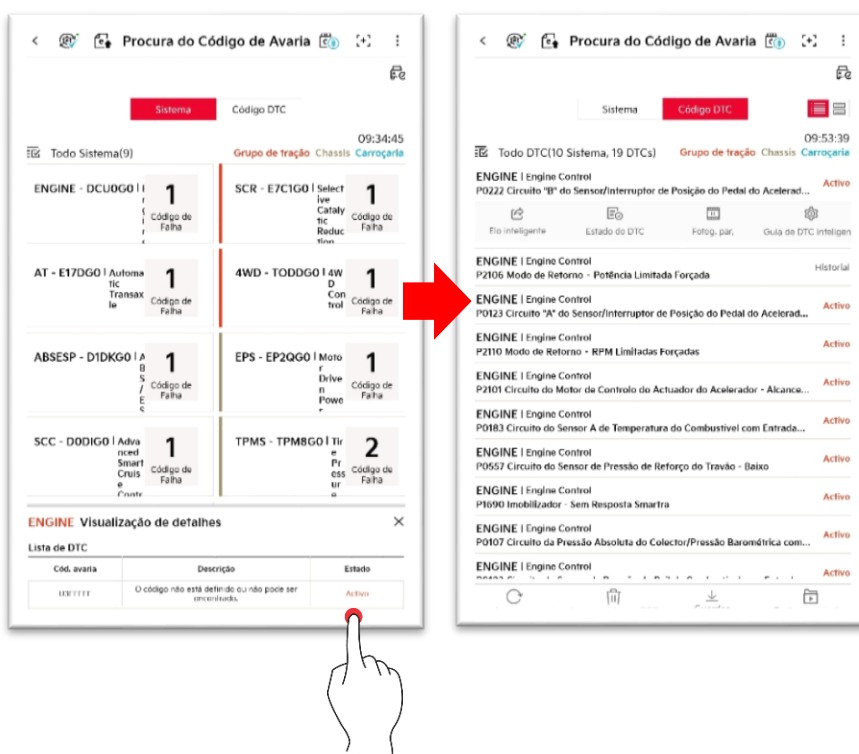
Procura do Código de Avaria

Sistema | Código DTC

09:34:45

Todo Sistema(9) Grupo de tração Chassis Carroçaria

ENGINE - DCU0G0 | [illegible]
1
Código de Falha

SCR - E7C1G0 | Selective Catalytic Reduction
1
Código de Falha

AT - E17DG0 | Automatic Transaxle
1
Código de Falha

4WD - TODDG0 | 4WD Control
1
Código de Falha

ABSESP - D1DKG0 | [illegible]
1
Código de Falha

EPS - EP2QG0 | Motor Driven Power
1
Código de Falha

SCC - D0DIG0 | Advanced Smart Cruise Contr
1
Código de Falha

TPMS - TPM8G0 | Tire Pressure
2
Código de Falha

ENGINE Visualização de detalhes

Lista de DTC

| Cód. avaria | Descrição | Estado |
|---|---|---|
| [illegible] | O código não está definido ou não pode ser encontrado. | Activo |

Procura do Código de Avaria

Sistema | Código DTC

09:53:39

Todo DTC(10 Sistema, 19 DTCs) Grupo de tração Chassis Carroçaria

ENGINE | Engine Control
P0222 Circuito "B" do Sensor/Interruptor de Posição do Pedal do Acelerad... Activo

Elo inteligente | Estado do DTC | Fotog. par. | Guia de DTC inteligen

ENGINE | Engine Control
P2106 Modo de Retorno - Potência Limitada Forçada Historial

ENGINE | Engine Control
P0123 Circuito "A" do Sensor/Interruptor de Posição do Pedal do Acelerad... Activo

ENGINE | Engine Control
P2110 Modo de Retorno - RPM Limitadas Forçadas Activo

ENGINE | Engine Control
P2101 Circuito do Motor de Controlo do Actuador do Acelerador - Alcance... Activo

ENGINE | Engine Control
P0183 Circuito do Sensor A de Temperatura do Combustível com Entrada... Activo

ENGINE | Engine Control
P0557 Circuito do Sensor de Pressão de Reforço do Travão - Baixo Activo

ENGINE | Engine Control
P1690 Imobilizador - Sem Resposta Smartra Activo

ENGINE | Engine Control
P0107 Circuito da Pressão Absoluta do Colector/Pressão Barométrica com... Activo

ENGINE | Engine Control
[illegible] Activo